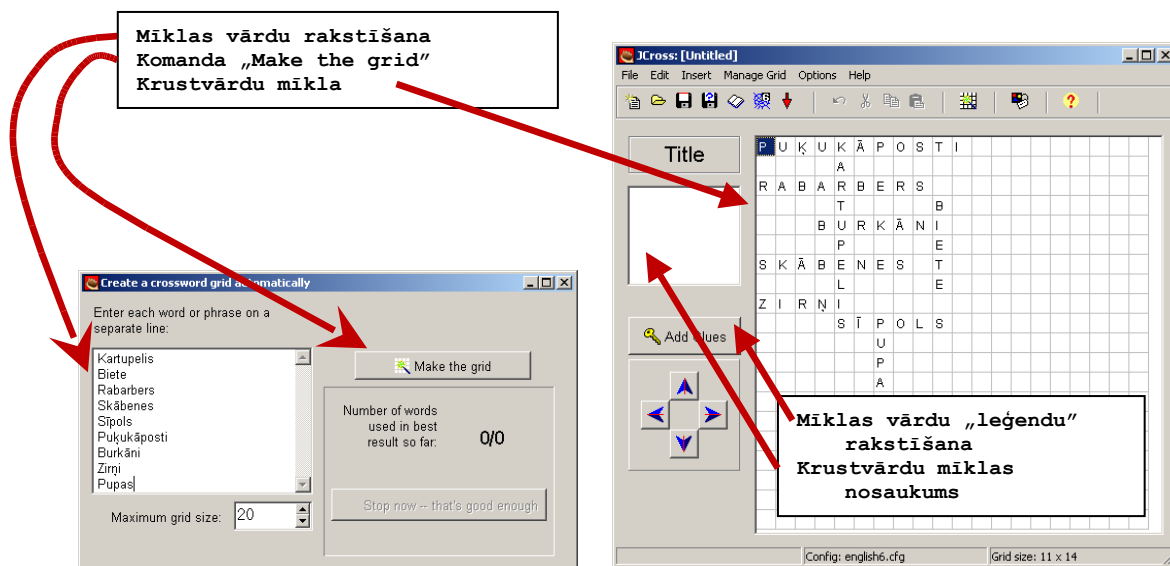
Mīklas vārdu rakstīšana
Komanda „Make the grid"
Krustvārdu mīkla

Create a crossword grid automatically

Enter each word or phrase on a separate line:

Kartupelis
Biete
Rabarbers
Skābenes
Sīpols
Puķukāposti
Burkāni
Zirņi
Pupas

Make the grid

Number of words used in best result so far: 0/0

Stop now -- that's good enough

Maximum grid size: 20

JCross: [Untitled]

File Edit Insert Manage Grid Options Help

Title

Add Clues

| P | U | Ķ | U | K | Ā | P | O | S | T | I |
|---|---|---|---|---|---|---|---|---|---|---|
| | | | | A | | | | | | |
| R | A | B | A | R | B | E | R | S | | |
| | | | | T | | | | | B | |
| | | | B | U | R | K | Ā | N | I | |
| | | | | P | | | | | E | |
| S | K | Ā | B | E | N | E | S | | T | |
| | | | | L | | | | | E | |
| Z | I | R | Ņ | I | | | | | | |
| | | | | S | Ī | P | O | L | S | |
| | | | | | | U | | | | |
| | | | | | | P | | | | |
| | | | | | | A | | | | |
| | | | | | | S | | | | |

Mīklas vārdu „leģendu" rakstīšana
Krustvārdu mīklas nosaukums

Config: english6.cfg
Grid size: 11 x 14